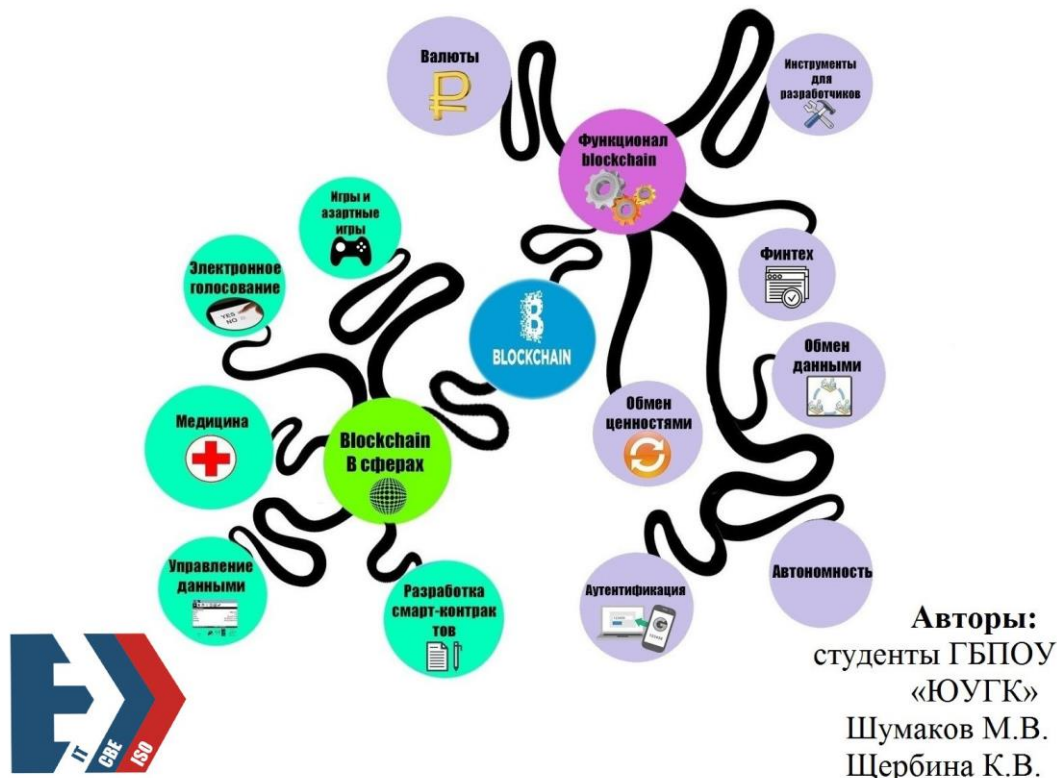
Валюты

Инструменты для разработчиков

Функционал blockchain

Игры и азартные игры

Электронное голосование

YES
NO

BLOCKCHAIN

Финтех

Обмен данными

Медицина

Blockchain В сферах

Обмен ценностями

Управление данными

Разработка смарт-контрак тов

Аутентификация

Автономность

Авторы:
студенты ГБПОУ «ЮУГК»
Шумаков М.В.
Щербина К.В.

IT CBE ISO